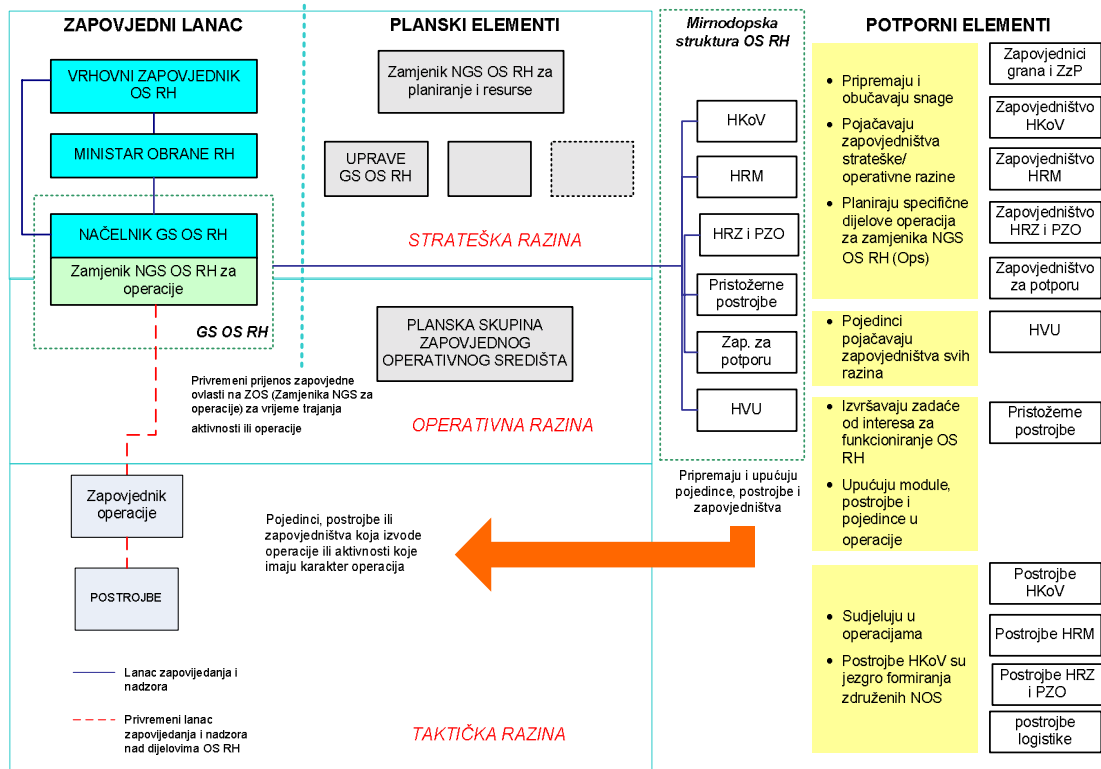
ZAPOVJEDNI LANAC

VRHOVNI ZAPOVJEDNIK OS RH

MINISTAR OBRANE RH

NAČELNIK GS OS RH

Zamjenik NGS OS RH za operacije

GS OS RH

Privremeni prijenos zapovjedne ovlasti na ZOS (Zamjenika NGS za operacije) za vrijeme trajanja aktivnosti ili operacije

Zapovjednik operacije

POSTROJBE

Lanac zapovijedanja i nadzora

Privremeni lanac zapovijedanja i nadzora nad dijelovima OS RH

PLANSKI ELEMENTI

Zamjenik NGS OS RH za planiranje i resurse

UPRAVE GS OS RH

STRATEŠKA RAZINA

PLANSKA SKUPINA ZAPOVJEDNOG OPERATIVNOG SREDIŠTA

OPERATIVNA RAZINA

Pojedinci, postrojbe ili zapovjedništva koja izvode operacije ili aktivnosti koje imaju karakter operacija

TAKTIČKA RAZINA

Mirnodopska struktura OS RH

HKoV

HRM

HRZ i PZO

Pristožerne postrojbe

Zap. za potporu

HVU

Pripremaju i upućuju pojedince, postrojbe i zapovjedništva

POTPORNI ELEMENTI

• Pripremaju i obučavaju snage
• Pojačavaju zapovjedništva strateške/ operativne razine
• Planiraju specifične dijelove operacija za zamjenika NGS OS RH (Ops)

Zapovjednici grana i ZzP

Zapovjedništvo HKoV

Zapovjedništvo HRM

Zapovjedništvo HRZ i PZO

Zapovjedništvo za potporu

• Pojedinci pojačavaju zapovjedništva svih razina

HVU

• Izvršavaju zadaće od interesa za funkcioniranje OS RH
• Upućuju module, postrojbe i pojedince u operacije

Pristožerne postrojbe

• Sudjeluju u operacijama
• Postrojbe HKoV su jezgro formiranja združenih NOS

Postrojbe HKoV

Postrojbe HRM

Postrojbe HRZ i PZO

postrojbe logistike